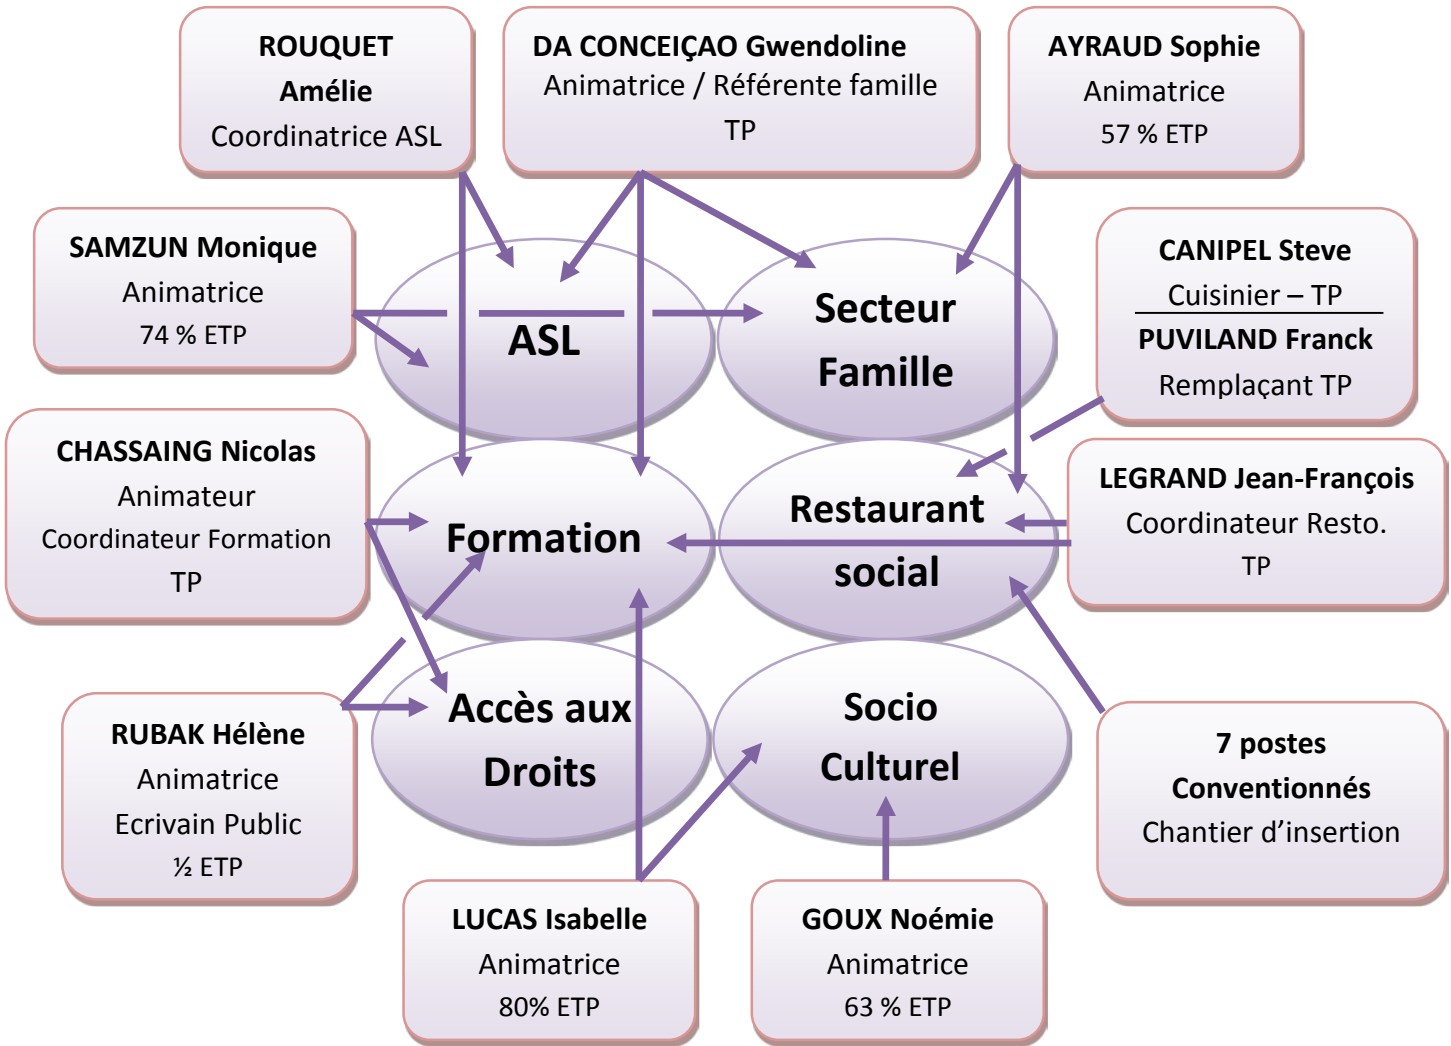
ROUQUET
Amélie
Coordinatrice ASL

DA CONCEIÇAO Gwendoline
Animatrice / Référente famille
TP

AYRAUD Sophie
Animatrice
57 % ETP

SAMZUN Monique
Animatrice
74 % ETP

ASL

Secteur
Famille

CANIPEL Steve
Cuisinier – TP
PUVILAND Franck
Remplaçant TP

CHASSAING Nicolas
Animateur
Coordinateur Formation
TP

Formation

Restaurant
social

LEGRAND Jean-François
Coordinateur Resto.
TP

RUBAK Hélène
Animatrice
Ecrivain Public
½ ETP

Accès aux
Droits

Socio
Culturel

7 postes
Conventionnés
Chantier d'insertion

LUCAS Isabelle
Animatrice
80% ETP

GOUX Noémie
Animatrice
63 % ETP